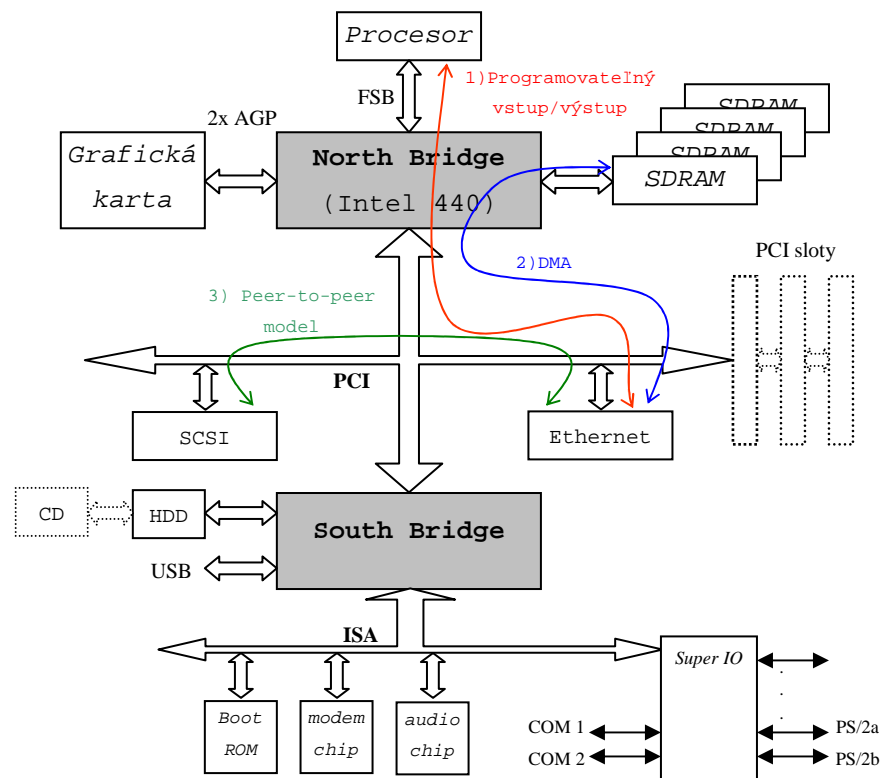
Procesor

1)Programovatelný vstup/výstup

FSB

2x AGP

Grafická karta

North Bridge (Intel 440)

SDRAM
SDRAM
SDRAM
SDRAM

2)DMA

PCI sloty

3) Peer-to-peer model

PCI

SCSI

Ethernet

CD

HDD

South Bridge

USB

ISA

Super IO

Boot ROM

modem chip

audio chip

COM 1

COM 2

PS/2a

PS/2b